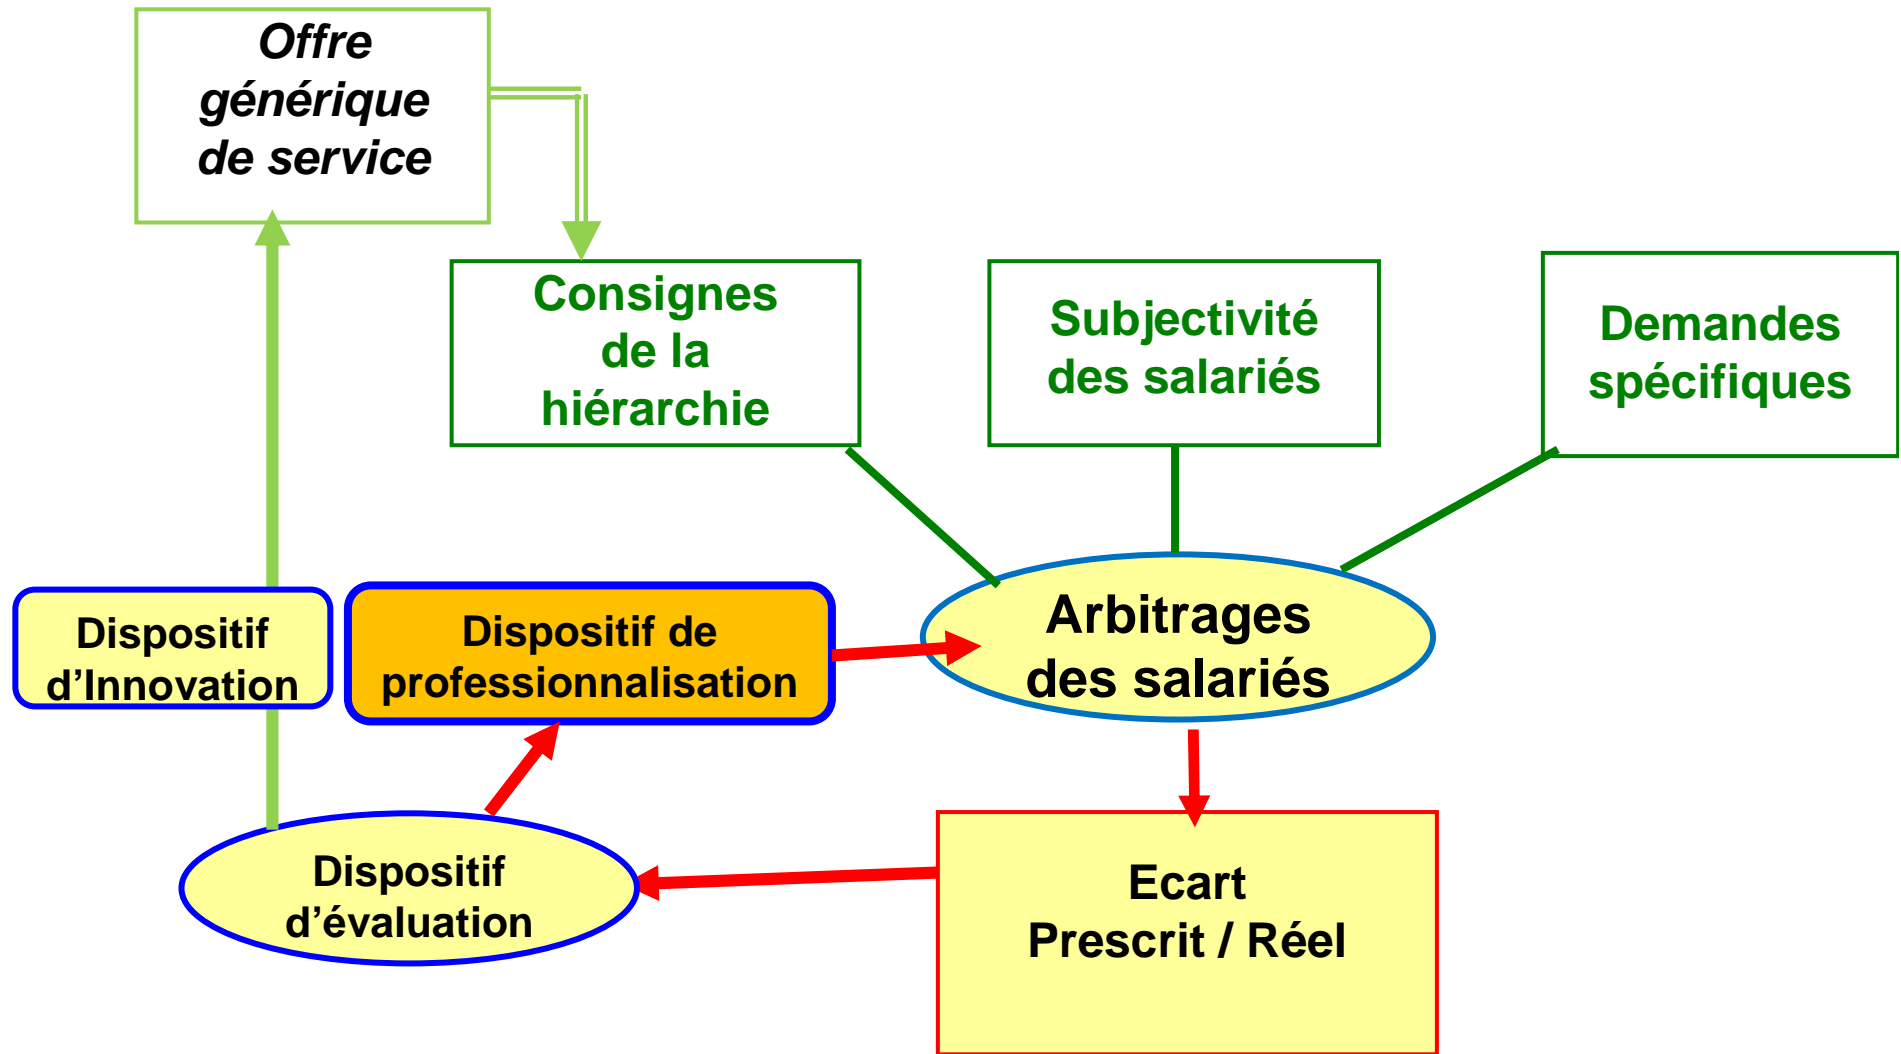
Offre générique de service

Consignes de la hiérarchie

Subjectivité des salariés

Demandes spécifiques

Dispositif d’Innovation

Dispositif de professionnalisation

Arbitrages des salariés

Dispositif d’évaluation

Ecart Prescrit / Réel